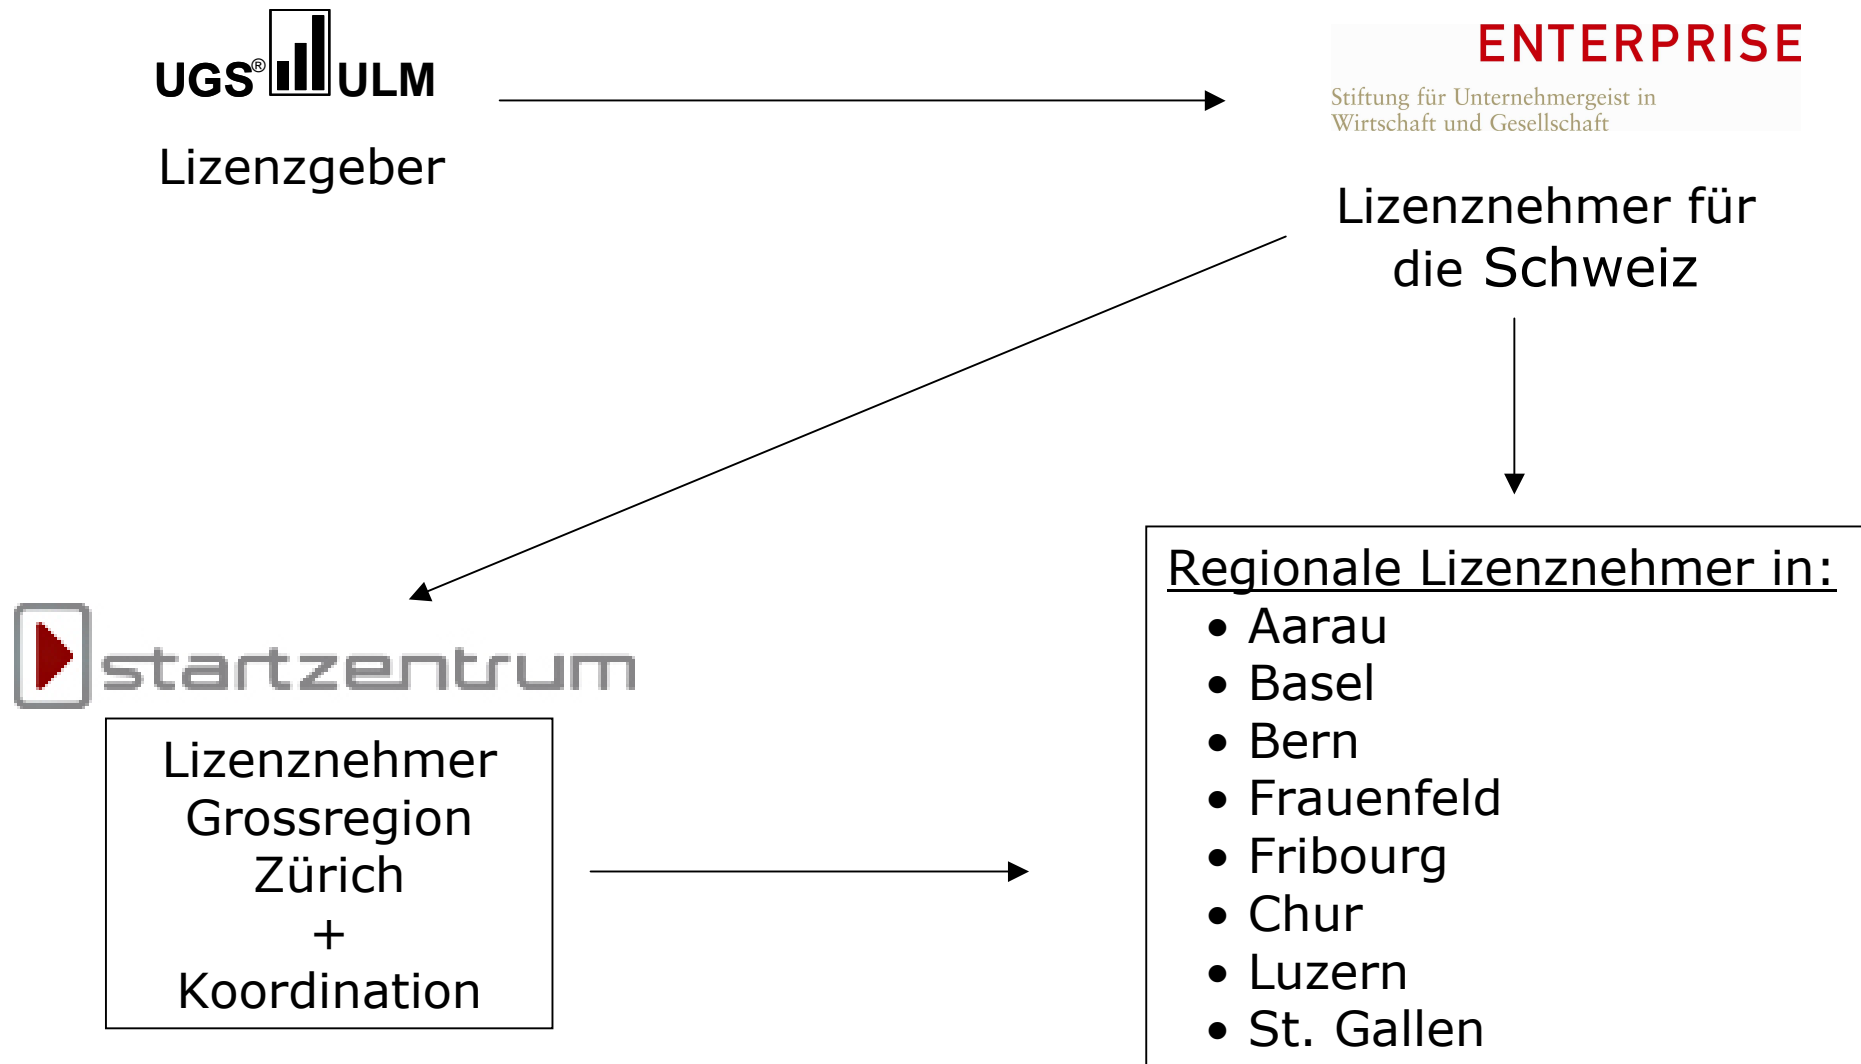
UGS® ULM

Lizenzgeber

ENTERPRISE

Stiftung für Unternehmergeist in Wirtschaft und Gesellschaft

Lizenznehmer für die Schweiz

startzentrum

Lizenznehmer Grossregion Zürich + Koordination

Regionale Lizenznehmer in:

- Aarau
- Basel
- Bern
- Frauenfeld
- Fribourg
- Chur
- Luzern
- St. Gallen